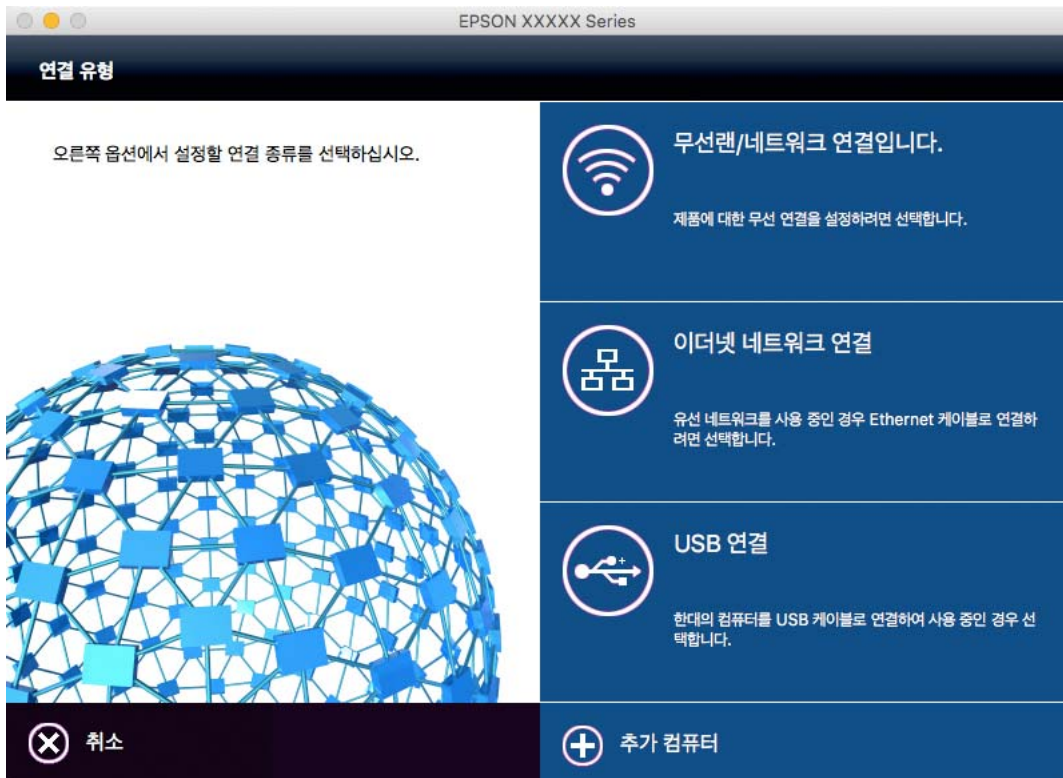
EPSON XXXXX Series

연결 유형

오른쪽 옵션에서 설정할 연결 종류를 선택하십시오.

무선랜/네트워크 연결입니다.

제품에 대한 무선 연결을 설정하려면 선택합니다.

이더넷 네트워크 연결

유선 네트워크를 사용 중인 경우 Ethernet 케이블로 연결하려면 선택합니다.

USB 연결

한대의 컴퓨터를 USB 케이블로 연결하여 사용 중인 경우 선택합니다.

취소

추가 컴퓨터